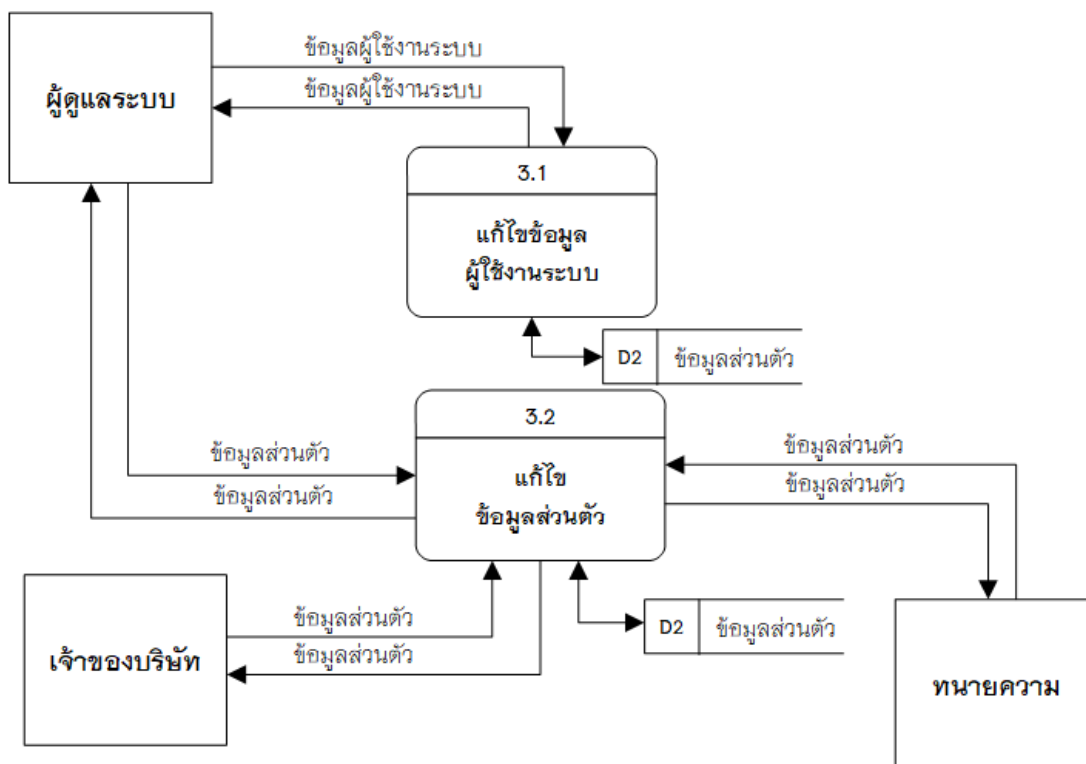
ผู้ดูแลระบบ

ข้อมูลผู้ใช้งานระบบ

ข้อมูลผู้ใช้งานระบบ

3.1

แก้ไขข้อมูล ผู้ใช้งานระบบ

D2 ข้อมูลส่วนตัว

3.2

ข้อมูลส่วนตัว

ข้อมูลส่วนตัว

แก้ไข ข้อมูลส่วนตัว

ข้อมูลส่วนตัว

ข้อมูลส่วนตัว

ข้อมูลส่วนตัว

ข้อมูลส่วนตัว

เจ้าของบริษัท

D2 ข้อมูลส่วนตัว

ทนายความ